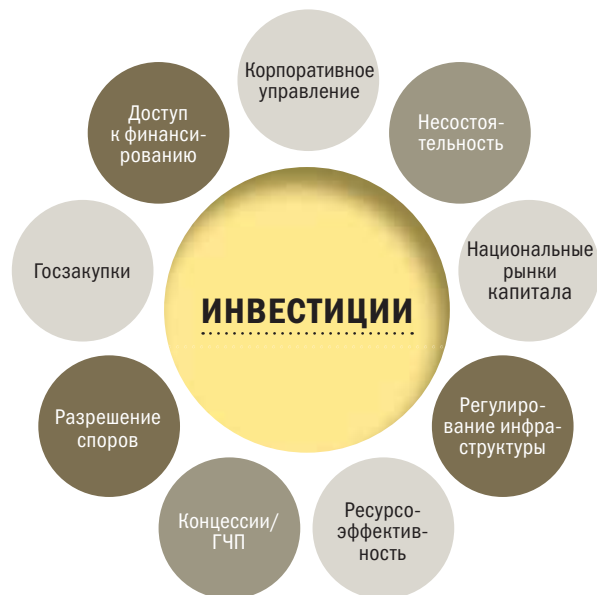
Корпоративное управление

Несостоятельность

Национальные рынки капитала

Регулирование инфраструктуры

Ресурсоэффективность

Концессии/ ГЧП

Разрешение споров

Госзакупки

Доступ к финансированию

ИНВЕСТИЦИИ